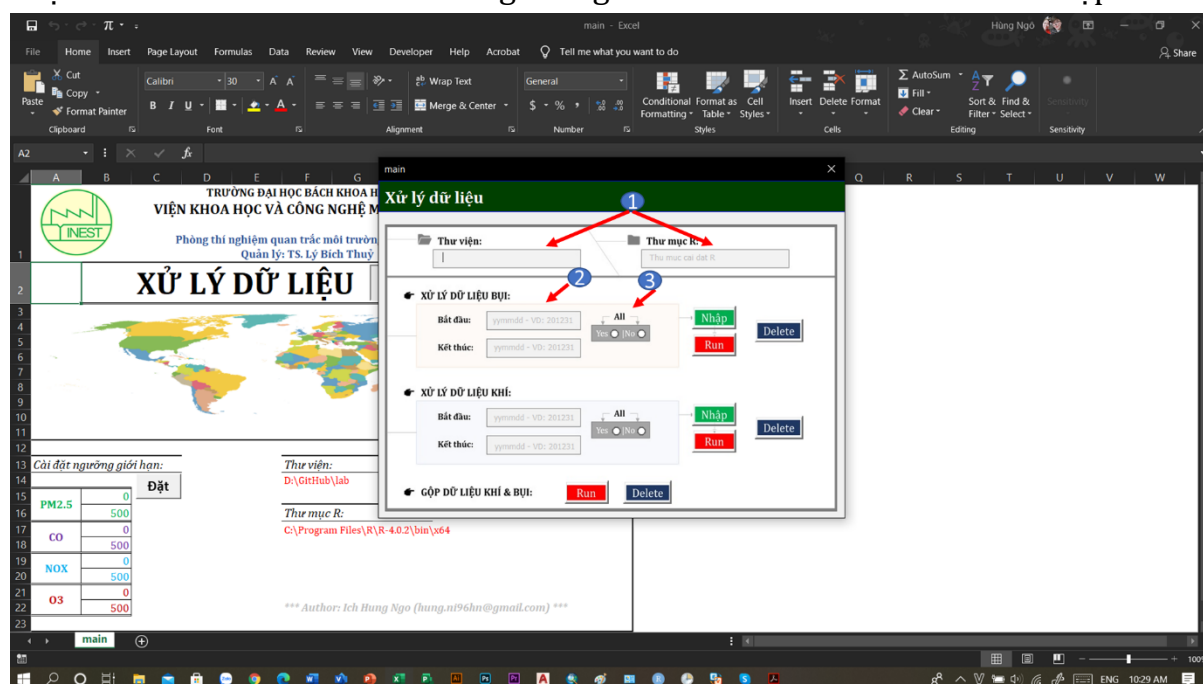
main - Excel
Hùng Ngô
File Home Insert Page Layout Formulas Data Review View Developer Help Acrobat Tell me what you want to do
Share
Cut
Copy
Paste
Format Painter
Clipboard
Calibri 30
Font
Wrap Text
Merge & Center
Alignment
General
Number
Conditional Formatting
Format as Table
Cell Styles
Styles
Insert Delete Format
Cells
AutoSum
Fill
Clear
Sort & Filter
Find & Select
Editing
Sensitivity
Sensitivity
A2

TRƯỜNG ĐẠI HỌC BÁCH KHOA H
VIỆN KHOA HỌC VÀ CÔNG NGHỆ M
INEST
Phòng thí nghiệm quan trắc môi trườn
Quản lý: TS. Lý Bích Thuỷ
XỬ LÝ DỮ LIỆU

Cài đặt ngưỡng giới hạn:
Đặt

| PM2.5 | 0 |
|---|---|
| | 500 |
| CO | 0 |
| | 500 |
| NOX | 0 |
| | 500 |
| O3 | 0 |
| | 500 |

Thư viện:
D:\GitHub\lab
Thư mục R:
C:\Program Files\R\R-4.0.2\bin\x64
*** Author: Ich Hung Ngo (hung.ni96hn@gmail.com) ***

main
Xử lý dữ liệu
1
Thư viện:
Thư mục R:
Thu muc cai dat R
2
3
XỬ LÝ DỮ LIỆU BỤI:
Bắt đầu: yymmdd - VD: 201231
All
Yes No
Nhập
Delete
Kết thúc: yymmdd - VD: 201231
Run
XỬ LÝ DỮ LIỆU KHÍ:
Bắt đầu: yymmdd - VD: 201231
All
Yes No
Nhập
Delete
Kết thúc: yymmdd - VD: 201231
Run
GỘP DỮ LIỆU KHÍ & BỤI:
Run
Delete

main
ENG 10:29 AM